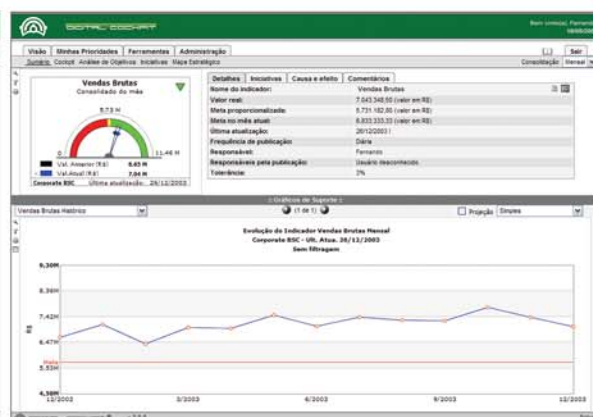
DIGITAL COCKPIT

Bem vindo(a), Fernando
18/08/200

Visão | Minhas Prioridades | Ferramentas | Administração

Sair

Sumário | Cockpit | Análise de Objetivos | Iniciativas | Mapa Estratégico

Consolidação | Mensal

Vendas Brutas
Consolidado do mês

8,73 M

0

11,46 M

Val. Anterior (R$) 8,65 M
Val.Atual (R$) 7,04 M

Corporate BSC | Última atualização: 26/12/2003

Detalhes | Iniciativas | Causa e efeito | Comentários

| | |
|---|---|
| Nome do indicador: | Vendas Brutas |
| Valor real: | 7.043.348,50 (valor em R$) |
| Meta proporcionalizada: | 8.731.182,80 (valor em R$) |
| Meta no mês atual: | 8.833.333,33 (valor em R$) |
| Última atualização: | 26/12/2003 |
| Freqüência de publicação: | Diária |
| Responsável: | Fernando |
| Responsáveis pela publicação: | Usuário desconhecido |
| Tolerância: | 3% |

:: Gráficos de Suporte ::

(1 de 1)

Vendas Brutas Histórico

Projeção | Simples

Evolução do Indicador Vendas Brutas Mensal
Corporate BSC - Ult. Atua. 26/12/2003
Sem filtragem

9,30M
8,36M
7,42M
6,47M
5,53M
4,58M

R$

Meta

1/2003 | 3/2003 | 6/2003 | 9/2003 | 12/2003